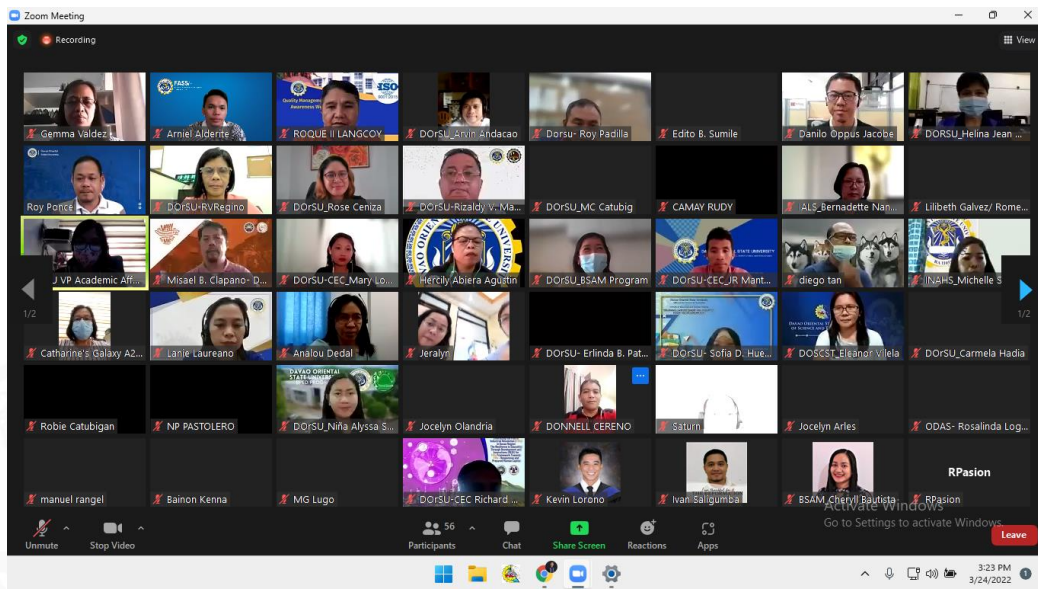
Zoom Meeting

Recording

View

Gemma Valdez
Arniel Alderite
ROQUE II LANGCOY
DOrSU_Arvin Andacao
Dorsu- Roy Padilla
Edito B. Sumile
Danilo Oppus Jacobe
DORSU_Helina Jean ...

Roy Ponce
DOrSU-RVRegino
DOrSU_Rose Ceniza
DOrSU-Rizaldy V. Ma...
DOrSU_MC Catubig
CAMAY RUDY
ALS_Bernadette Nan...
Lilibeth Galvez/ Rome...

J VP Academic Aff...
Misael B. Clapano- D...
DOrSU-CEC_Mary Lo...
Hercily Abiera Agustin
DOrSU_BSAM Program
DOrSU-CEC_JR Mant...
diego tan
INAHS_Michelle S...

1/2

1/2

Catharine's Galaxy A2...
Lanie Laureano
Analou Dedal
Jeralyn
DOrSU- Erlinda B. Pat...
DOrSU- Sofia D. Hue...
DOSCST_Eleanor Vilela
DOrSU_Carmela Hadia

Robie Catubigan
NP PASTOLERO
DOrSU_Niña Alyssa S...
Jocelyn Olandria
DONNELL CERENO
Saturn
Jocelyn Arles
ODAS- Rosalinda Log...

manuel rangel
Bainon Kenna
MG Lugo
DOrSU-CEC Richard ...
Kevin Lorono
Ivan Saligumba
BSAM_Cheryll Bautista
RPasion
RPasion

Unmute
Stop Video
56
Participants
Chat
Share Screen
Reactions
Apps

Activate Windows
Go to Settings to activate Windows.

Leave

3:23 PM
3/24/2022